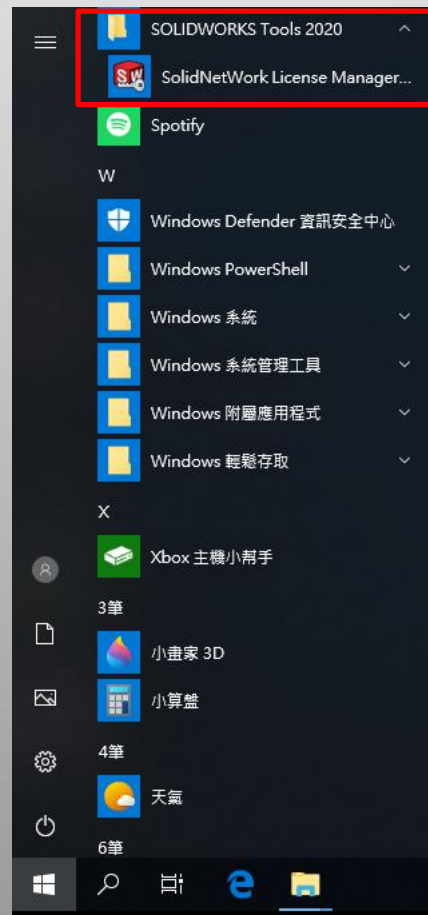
SOLIDWORKS Tools 2020

SW

SolidNetWork License Manager...

Spotify

W

Windows Defender 資訊安全中心

Windows PowerShell

Windows 系統

Windows 系統管理工具

Windows 附屬應用程式

Windows 輕鬆存取

X

Xbox 主機小幫手

3筆

小畫家 3D

小算盤

4筆

天氣

6筆